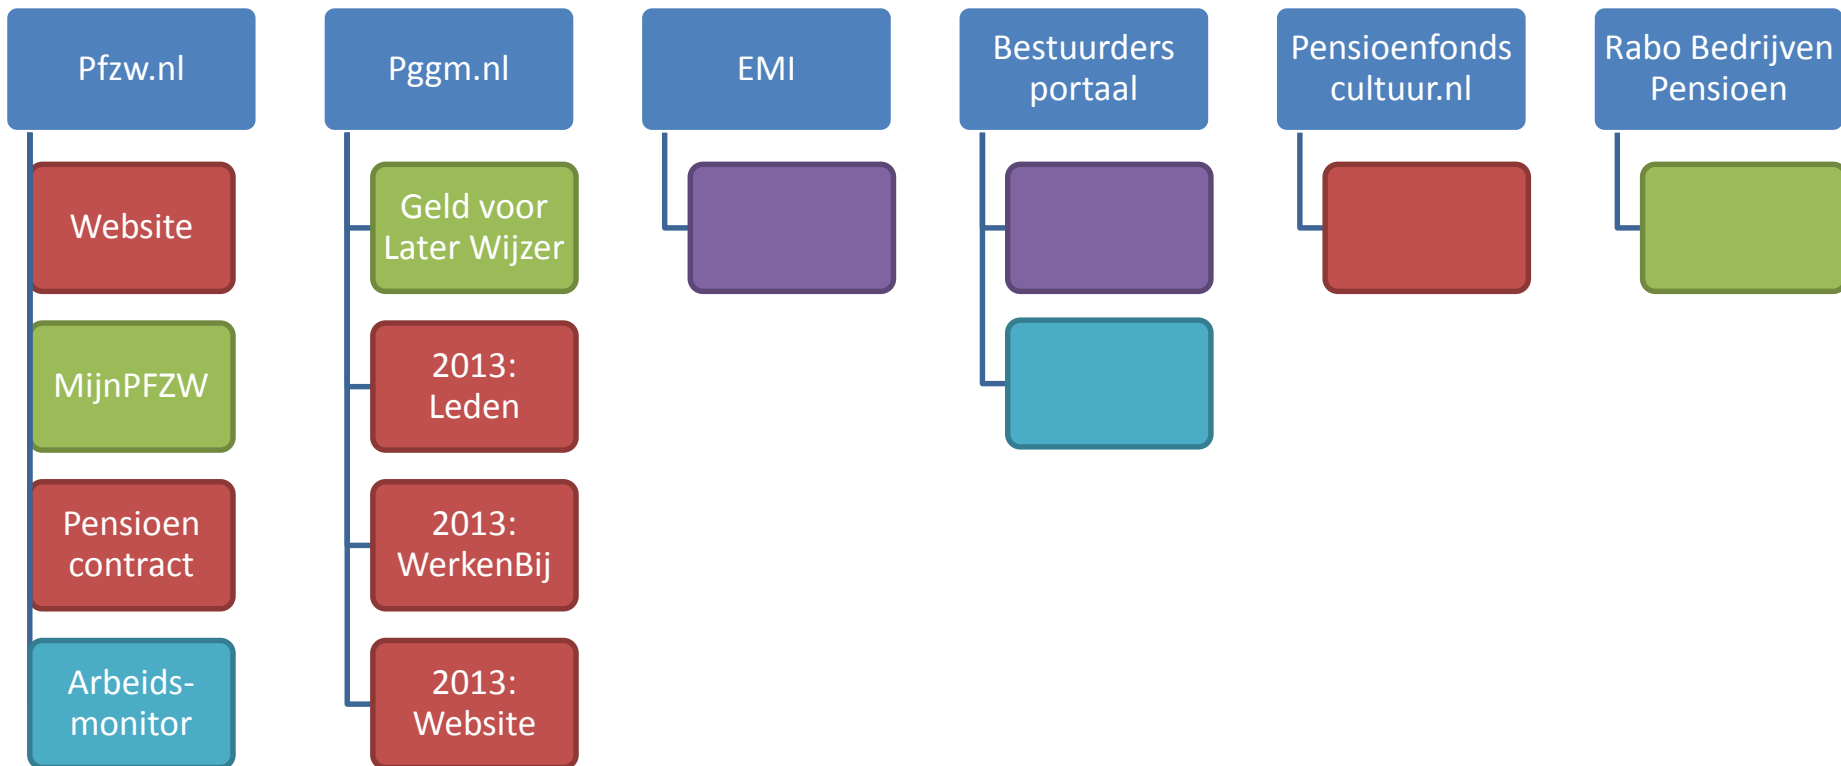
Pfzw.nl

Website

MijnPFZW

Pensioen contract

Arbeids-monitor

Pggm.nl

Geld voor Later Wijzer

2013: Leden

2013: WerkenBij

2013: Website

EMI

Bestuurders portaal

Pensioenfonds cultuur.nl

Rabo Bedrijven Pensioen